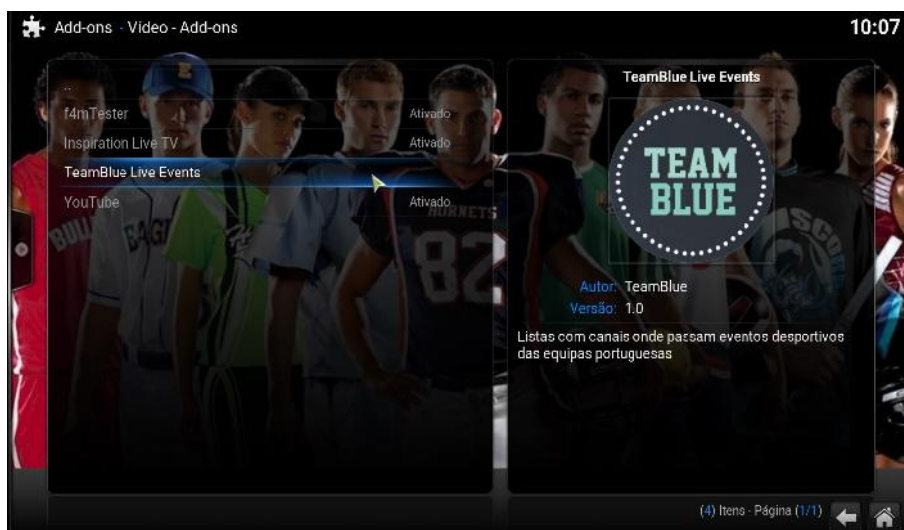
Add-ons - Video - Add-ons

10:07

..

f4mTester Ativado

Inspiration Live TV Ativado

TeamBlue Live Events

YouTube Ativado

TeamBlue Live Events

TEAM BLUE

Autor: TeamBlue

Versão: 1.0

Listas com canais onde passam eventos desportivos das equipas portuguesas

(4) Itens - Página (1/1)